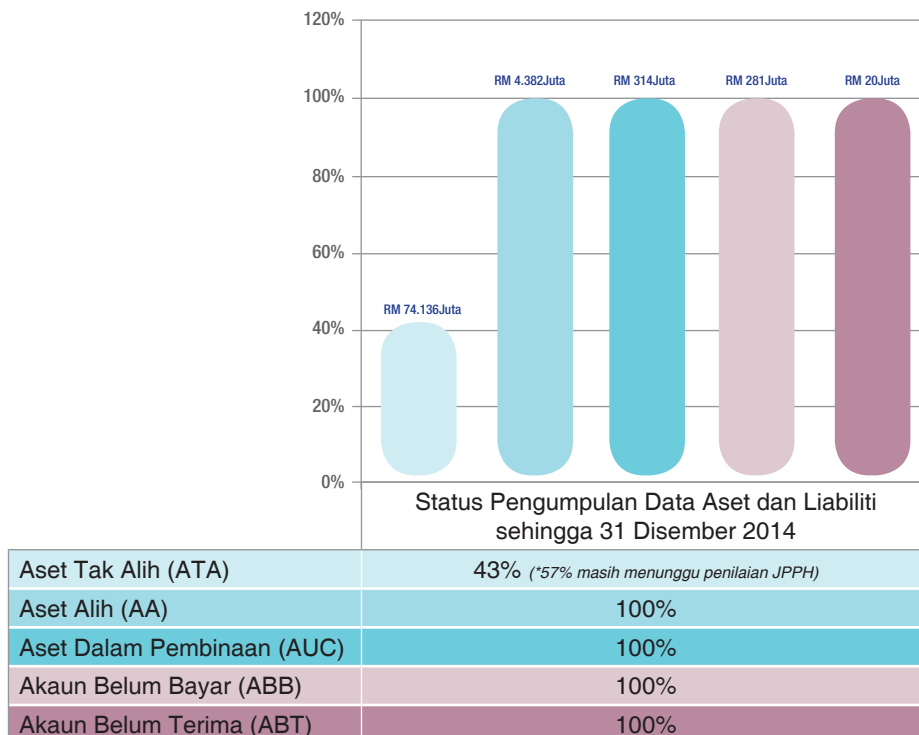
120%
100%
80%
60%
40%
20%
0%

RM 74.136Juta
RM 4.382Juta
RM 314Juta
RM 281Juta
RM 20Juta

Status Pengumpulan Data Aset dan Liabiliti sehingga 31 Disember 2014

| | |
|---|---|
| Aset Tak Alih (ATA) | 43% *(\*57% masih menunggu penilaian JPPH)* |
| Aset Alih (AA) | 100% |
| Aset Dalam Pembinaan (AUC) | 100% |
| Akaun Belum Bayar (ABB) | 100% |
| Akaun Belum Terima (ABT) | 100% |